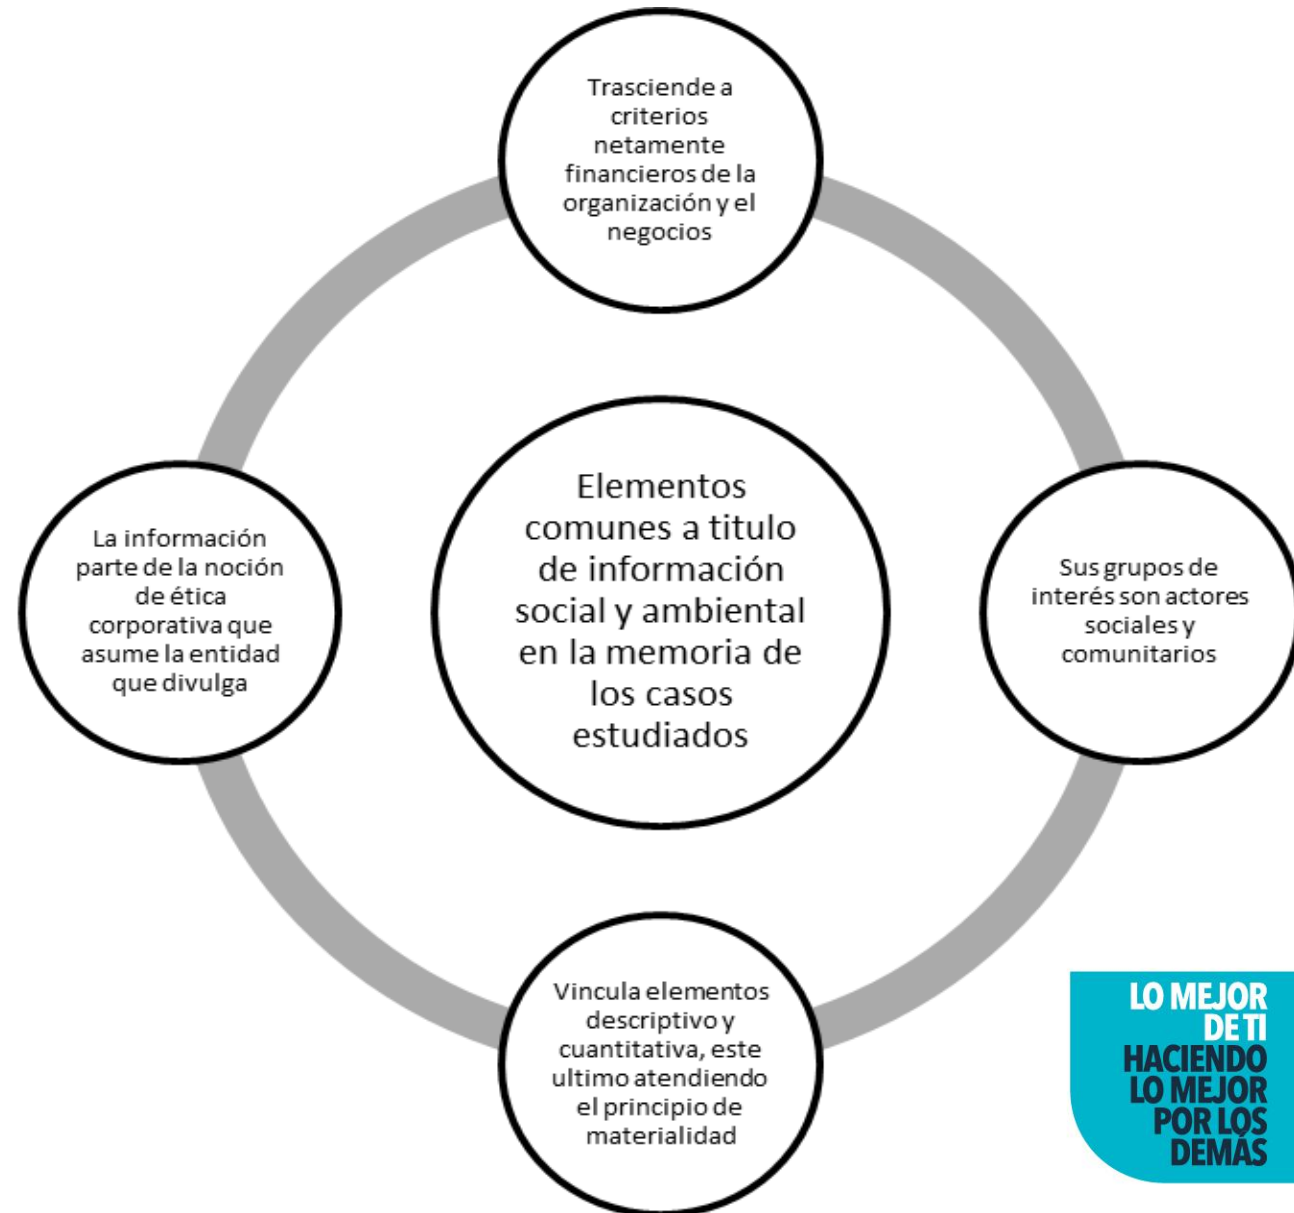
Trasciende a criterios netamente financieros de la organización y el negocios

Elementos comunes a titulo de información social y ambiental en la memoria de los casos estudiados

La información parte de la noción de ética corporativa que asume la entidad que divulga

Sus grupos de interés son actores sociales y comunitarios

Vincula elementos descriptivo y cuantitativa, este ultimo atendiendo el principio de materialidad

LO MEJOR DE TI HACIENDO LO MEJOR POR LOS DEMÁS